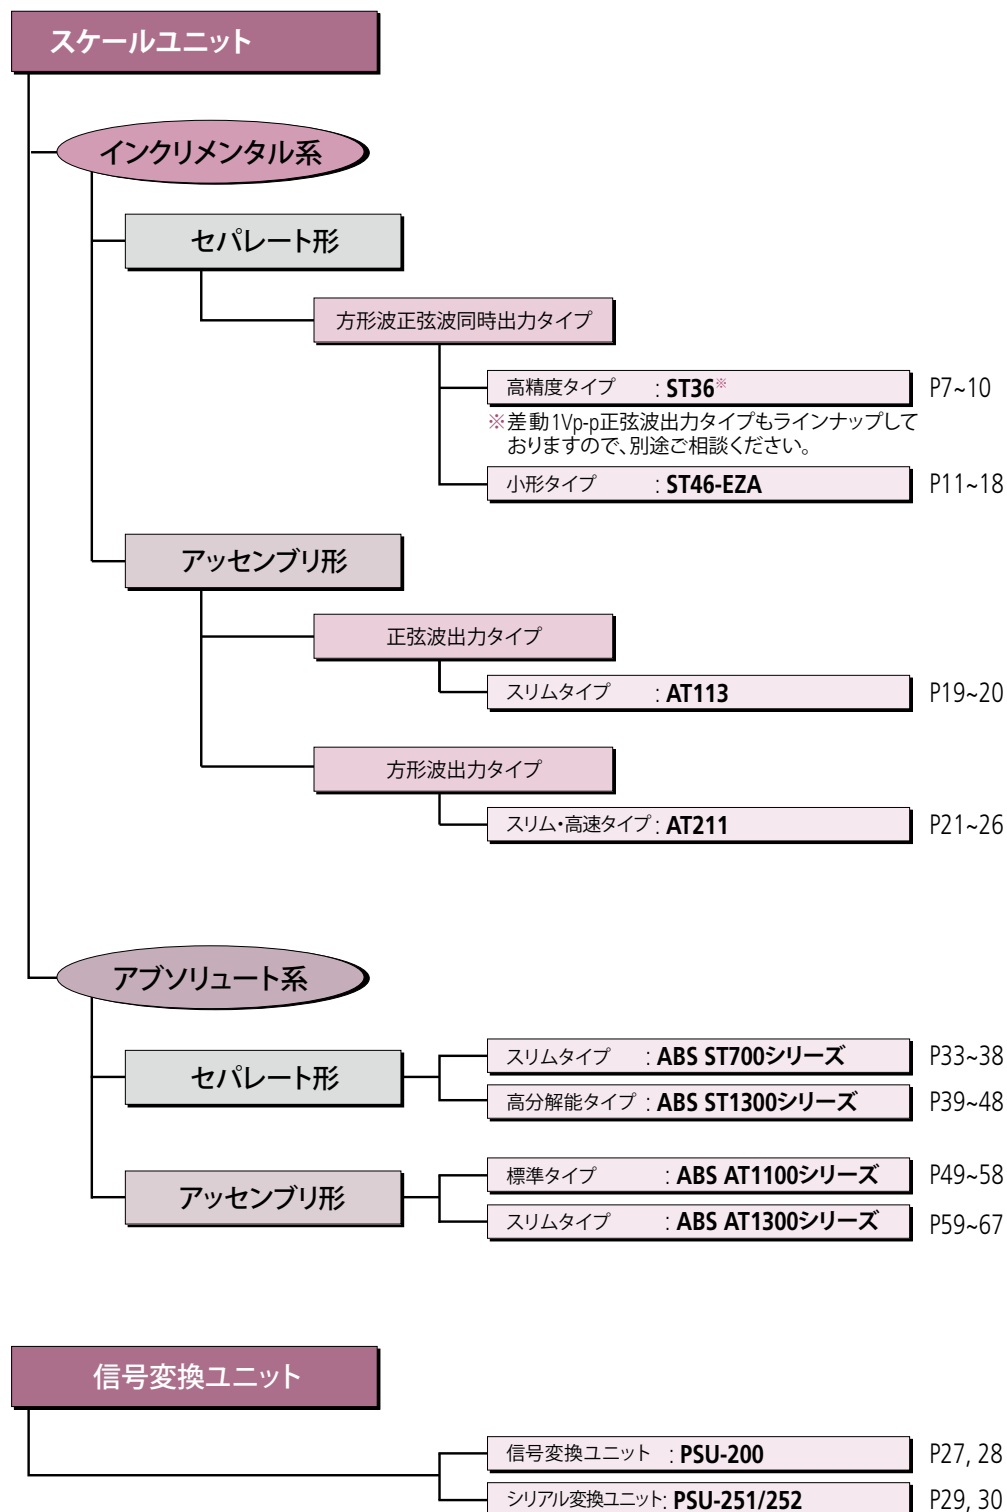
スケールユニット

インクリメンタル系

セパレート形

方形波正弦波同時出力タイプ

高精度タイプ : ST36※ P7~10

※差動1Vp-p正弦波出力タイプもラインナップしておりますので、別途ご相談ください。

小形タイプ : ST46-EZA P11~18

アッセンブリ形

正弦波出力タイプ

スリムタイプ : AT113 P19~20

方形波出力タイプ

スリム・高速タイプ : AT211 P21~26

アブソリュート系

セパレート形

スリムタイプ : ABS ST700シリーズ P33~38

高分解能タイプ : ABS ST1300シリーズ P39~48

アッセンブリ形

標準タイプ : ABS AT1100シリーズ P49~58

スリムタイプ : ABS AT1300シリーズ P59~67

信号変換ユニット

信号変換ユニット : PSU-200 P27, 28

シリアル変換ユニット: PSU-251/252 P29, 30